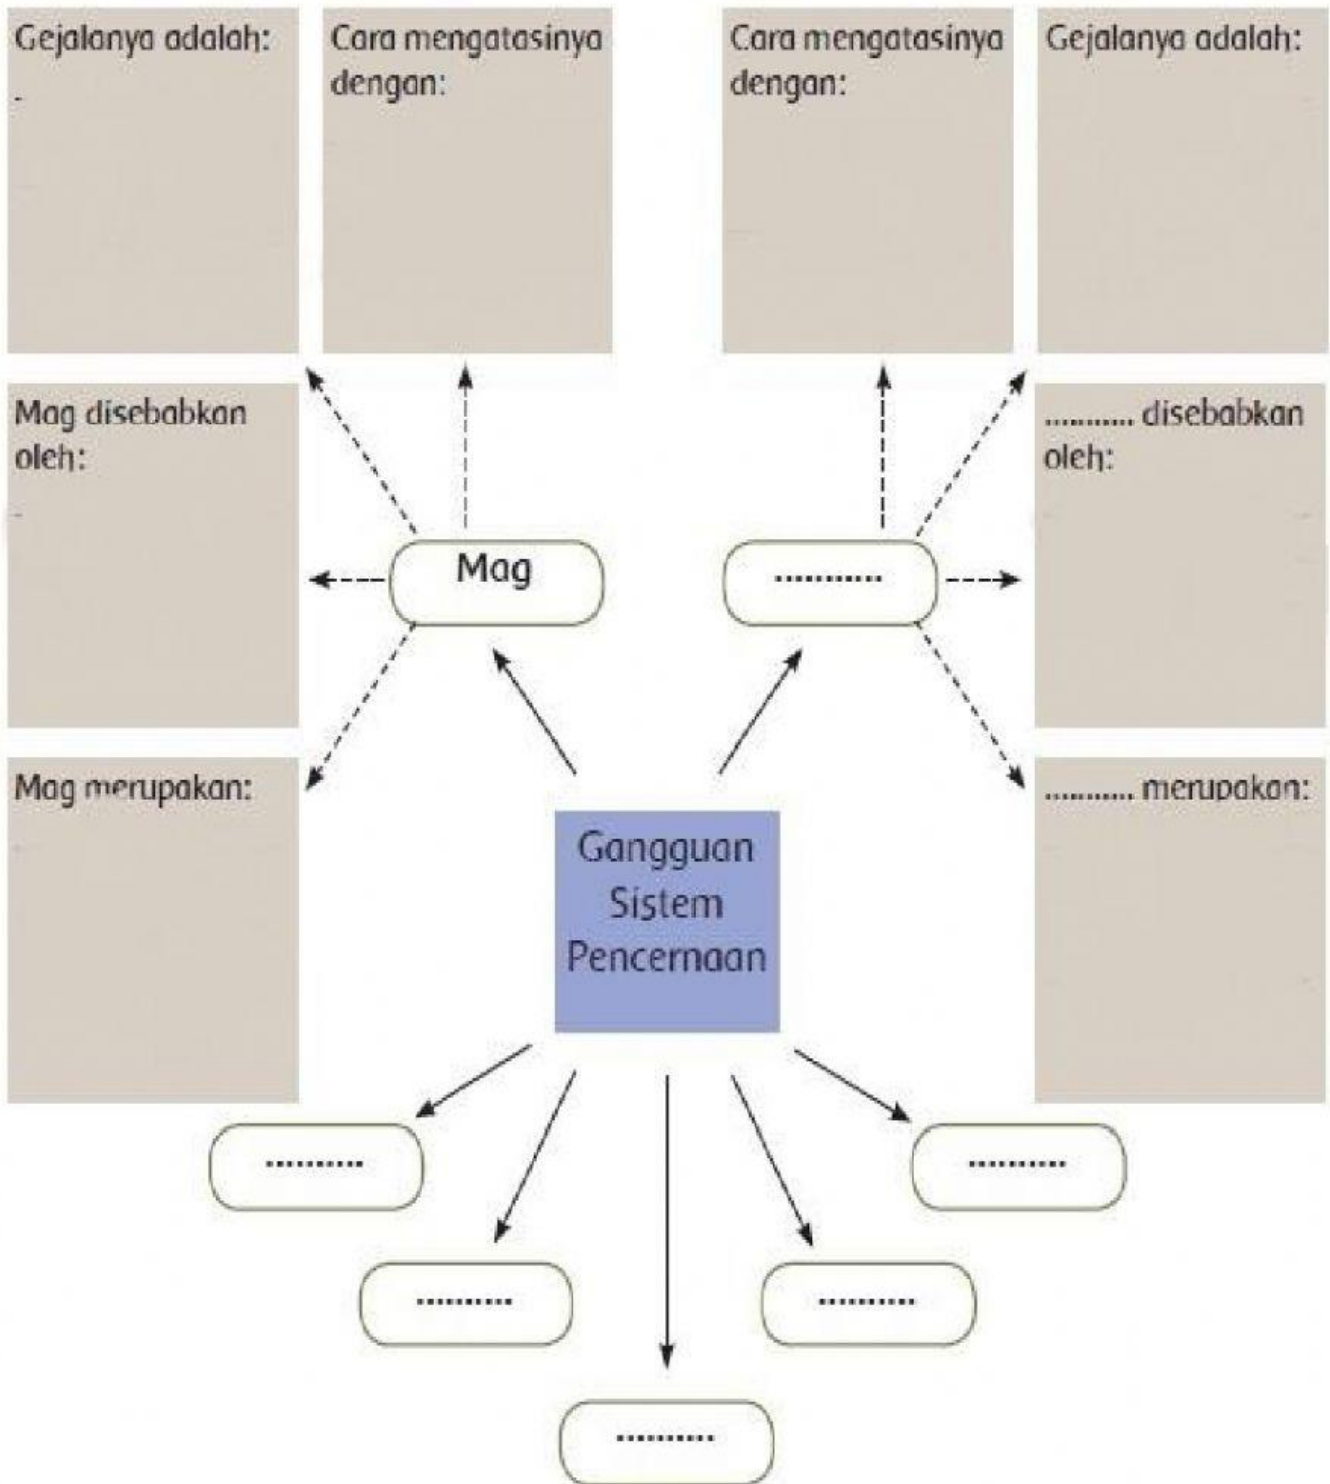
Gejalanya adalah:

Cara mengatasinya dengan:

Cara mengatasinya dengan:

Gejalanya adalah:

Mag disebabkan oleh:

........... disebabkan oleh:

Mag

...........

Mag merupakan:

........... merupakan:

Gangguan Sistem Pencernaan

...........

...........

...........

...........

...........